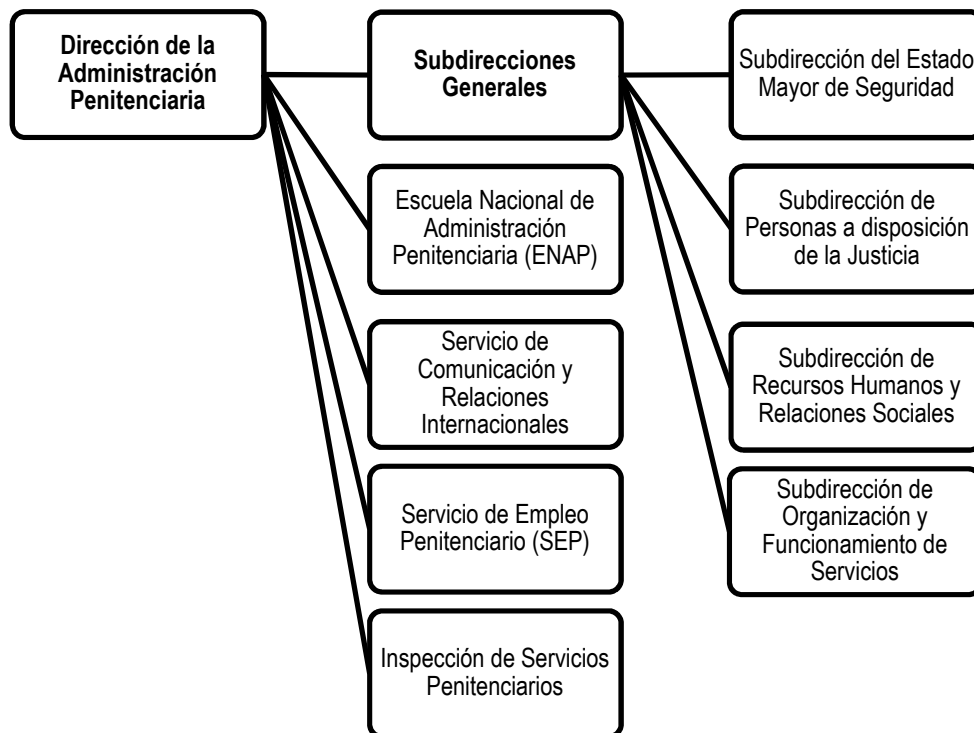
Dirección de la Administración Penitenciaria

Subdirecciones Generales

Subdirección del Estado Mayor de Seguridad

Escuela Nacional de Administración Penitenciaria (ENAP)

Subdirección de Personas a disposición de la Justicia

Servicio de Comunicación y Relaciones Internacionales

Subdirección de Recursos Humanos y Relaciones Sociales

Servicio de Empleo Penitenciario (SEP)

Subdirección de Organización y Funcionamiento de Servicios

Inspección de Servicios Penitenciarios